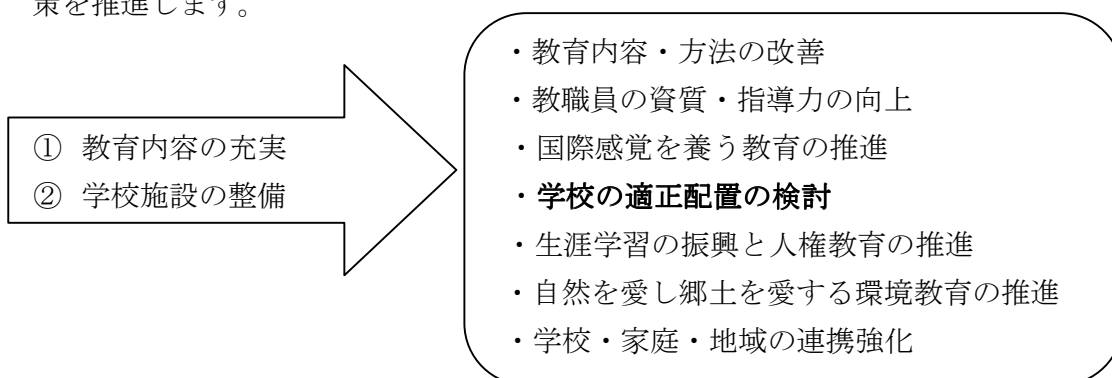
策を推進します。

① 教育内容の充実
② 学校施設の整備

・教育内容・方法の改善
・教職員の資質・指導力の向上
・国際感覚を養う教育の推進
・学校の適正配置の検討
・生涯学習の振興と人権教育の推進
・自然を愛し郷土を愛する環境教育の推進
・学校・家庭・地域の連携強化